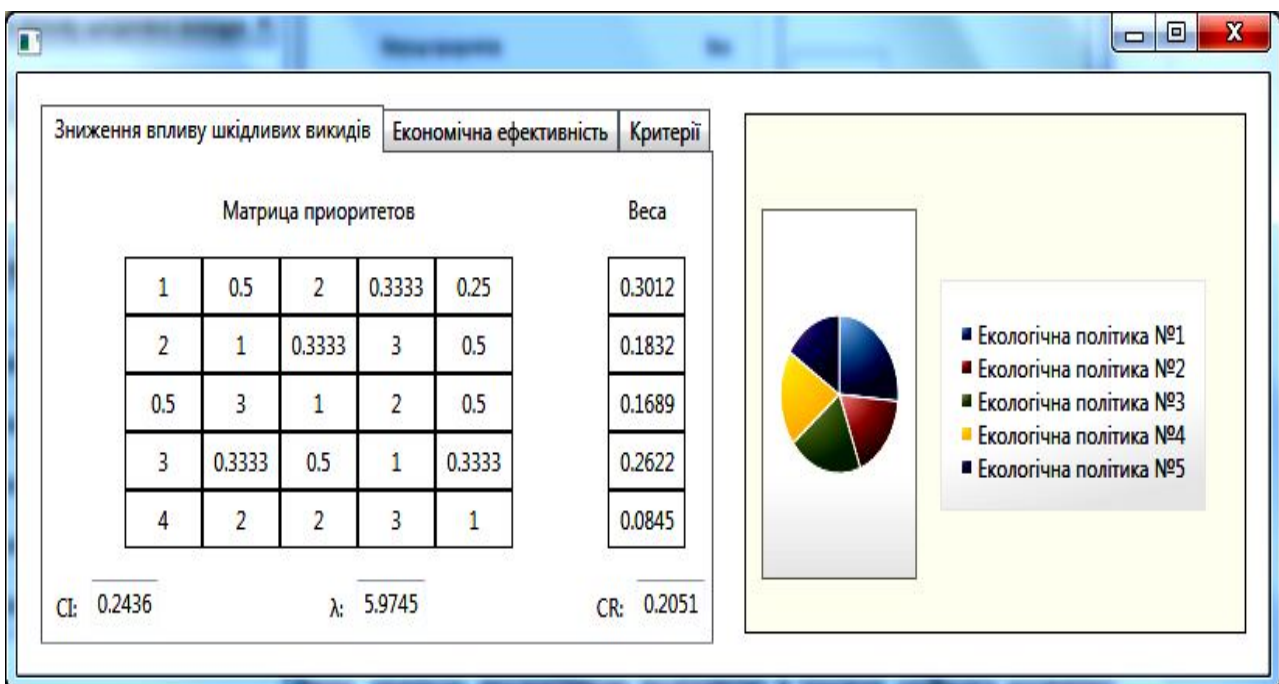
Зниження впливу шкідливих викидів | Економічна ефективність | Критерії

Матрица приоритетов

Веса

| 1 | 0.5 | 2 | 0.3333 | 0.25 |
|---|---|---|---|---|
| 2 | 1 | 0.3333 | 3 | 0.5 |
| 0.5 | 3 | 1 | 2 | 0.5 |
| 3 | 0.3333 | 0.5 | 1 | 0.3333 |
| 4 | 2 | 2 | 3 | 1 |

| 0.3012 |
|---|
| 0.1832 |
| 0.1689 |
| 0.2622 |
| 0.0845 |

CI: 0.2436 λ: 5.9745 CR: 0.2051

Екологічна політика №1
Екологічна політика №2
Екологічна політика №3
Екологічна політика №4
Екологічна політика №5